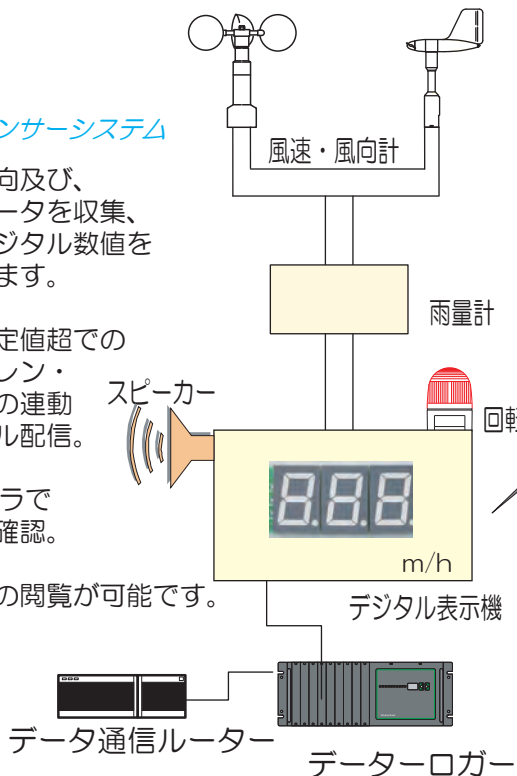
ンサーシステム

向及び、
ータを収集、
ジタル数値を
ます。

定値超での
レン・
の連動
ル配信。

ラで
確認。

の閲覧が可能です。

風速・風向計

雨量計

スピーカー

回転

m/h

デジタル表示機

データ通信ルーター

データーロガー